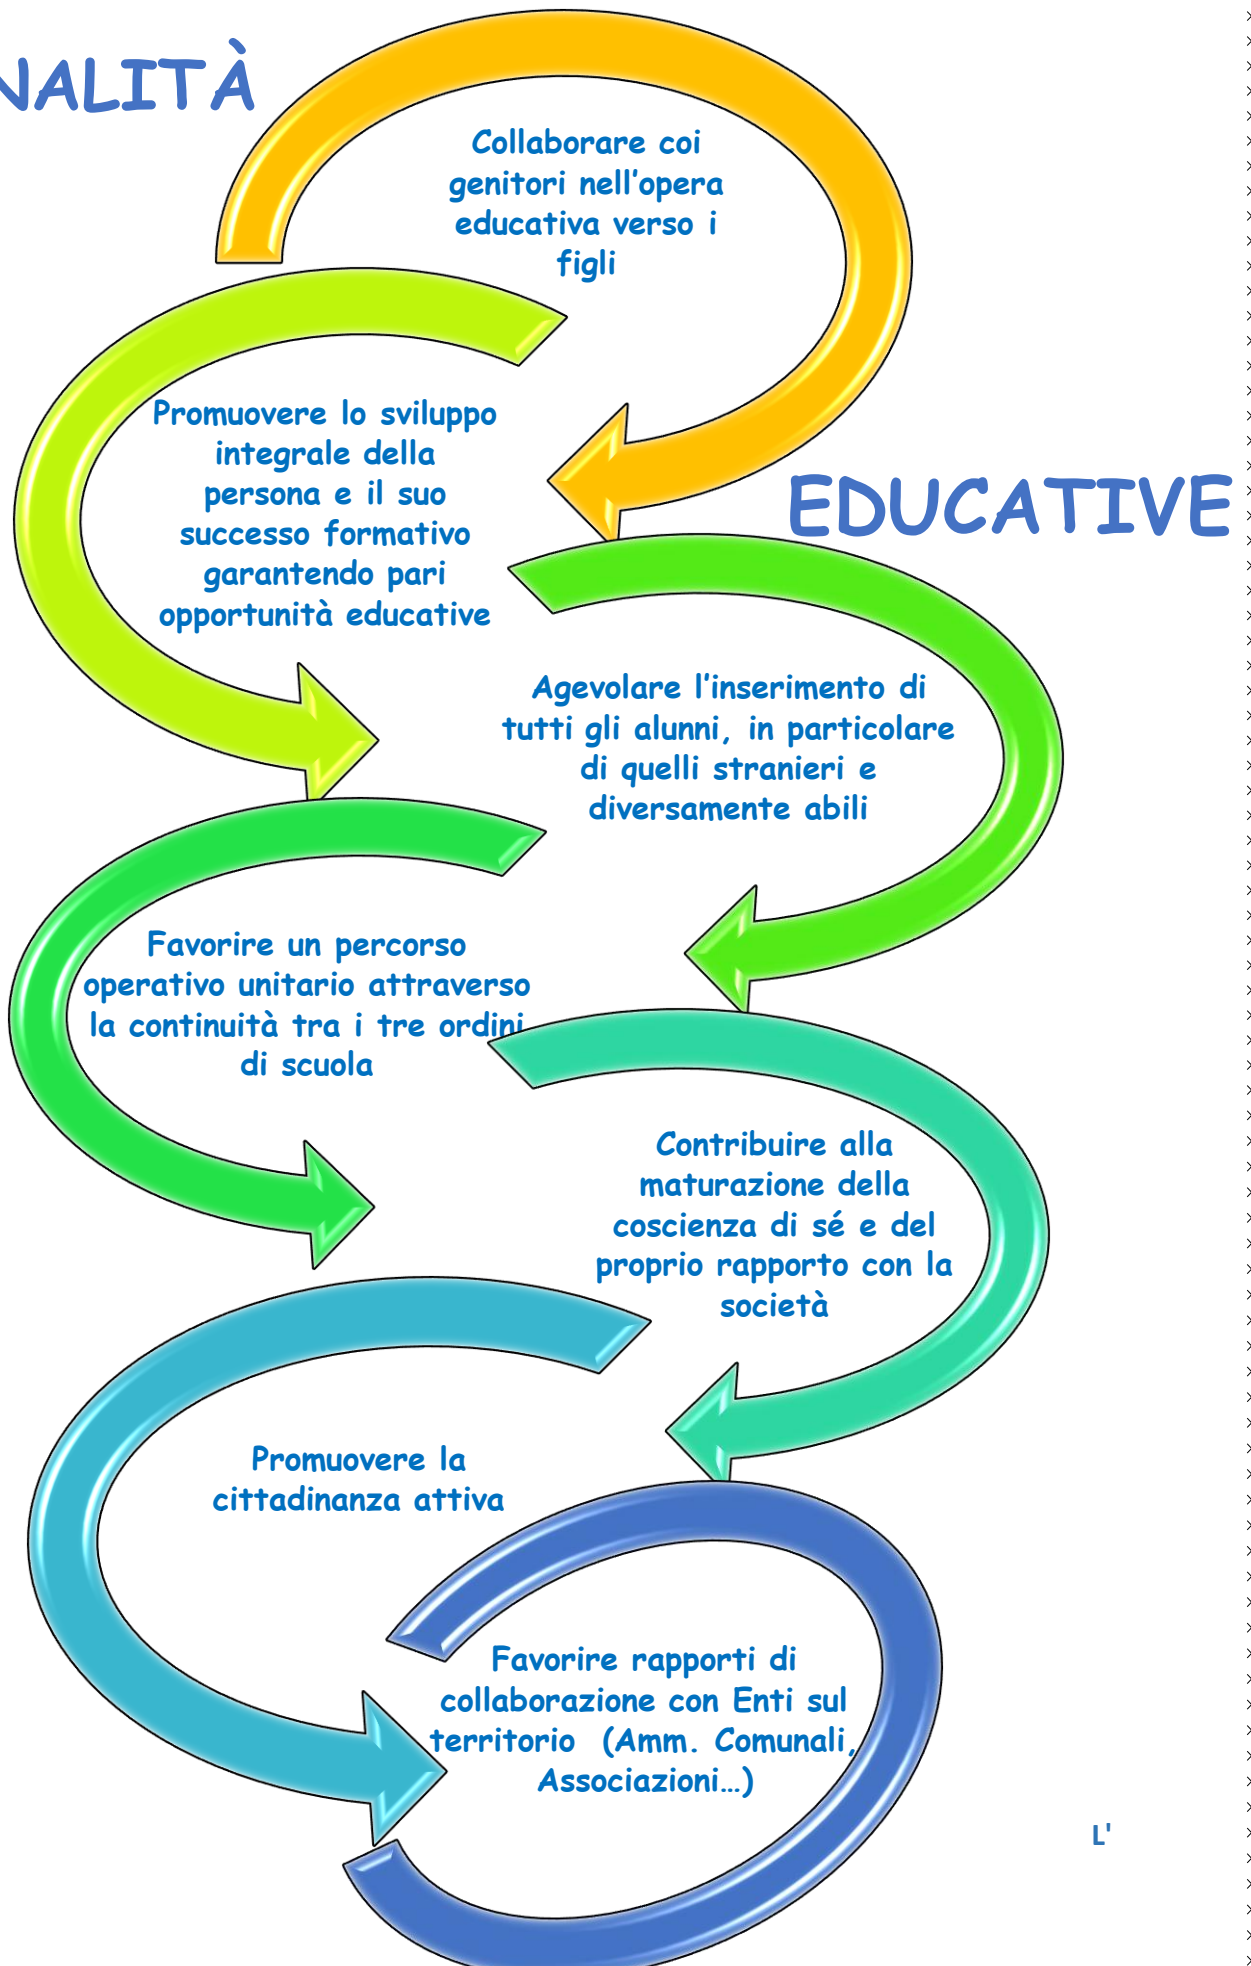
NALITÀ

Collaborare coi genitori nell'opera educativa verso i figli

Promuovere lo sviluppo integrale della persona e il suo successo formativo garantendo pari opportunità educative

EDUCATIVE

Agevolare l'inserimento di tutti gli alunni, in particolare di quelli stranieri e diversamente abili

Favorire un percorso operativo unitario attraverso la continuità tra i tre ordini di scuola

Contribuire alla maturazione della coscienza di sé e del proprio rapporto con la società

Promuovere la cittadinanza attiva

Favorire rapporti di collaborazione con Enti sul territorio (Amm. Comunali, Associazioni…)

L'